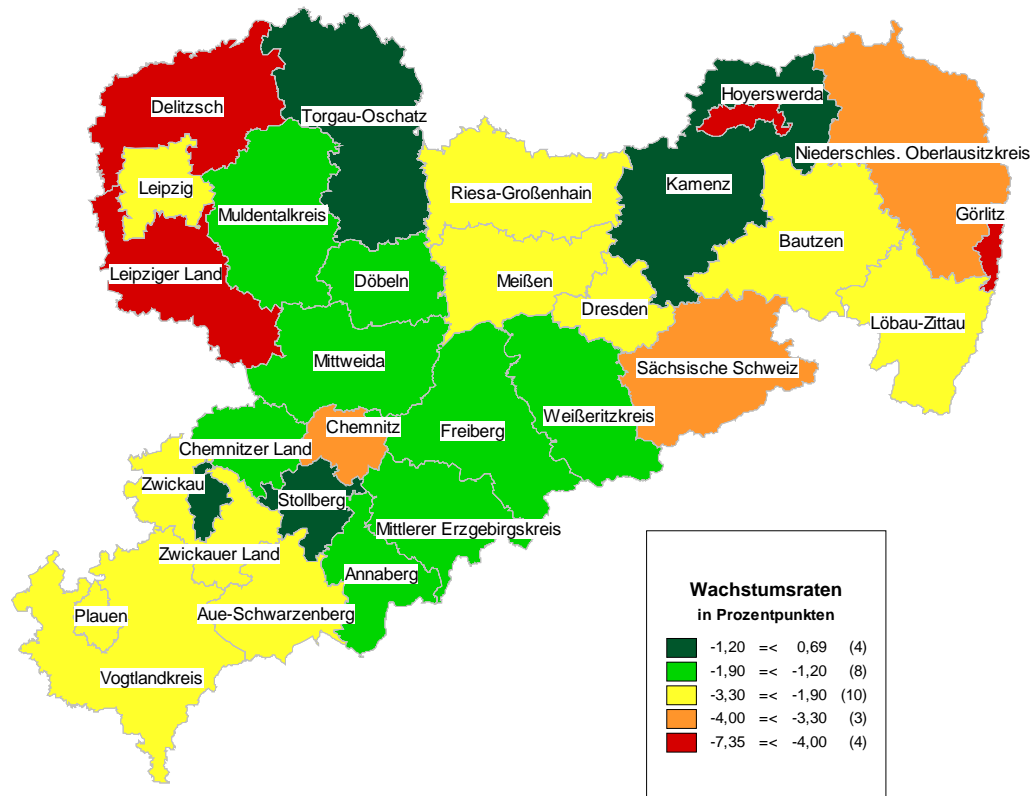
Delitzsch

Torgau-Oschatz

Hoyerswerda

Niederschles. Oberlausitzkreis

Leipzig

Muldentalkreis

Riesa-Großenhain

Kamenz

Görlitz

Bautzen

Leipziger Land

Döbeln

Meißen

Dresden

Löbau-Zittau

Mittweida

Sächsische Schweiz

Chemnitz

Freiberg

Weißeritzkreis

Chemnitzer Land

Zwickau

Stollberg

Mittlerer Erzgebirgskreis

Zwickauer Land

Annaberg

Plauen

Aue-Schwarzenberg

Vogtlandkreis

**Wachstumsraten**
**in Prozentpunkten**

| | | | | |
|---|---|---|---|---|
| | -1,20 | =< | 0,69 | (4) |
| | -1,90 | =< | -1,20 | (8) |
| | -3,30 | =< | -1,90 | (10) |
| | -4,00 | =< | -3,30 | (3) |
| | -7,35 | =< | -4,00 | (4) |